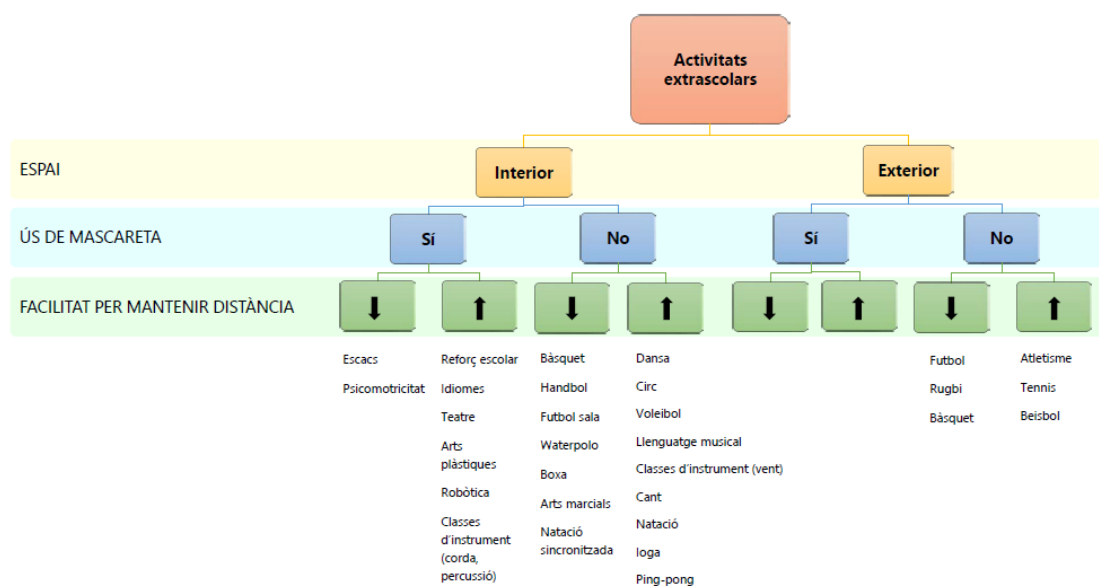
Activitats extraescolars

ESPAI

Interior

Exterior

ÚS DE MASCARETA

Sí

No

Sí

No

FACILITAT PER MANTENIR DISTÀNCIA

↓ ↑ ↓ ↑ ↓ ↑ ↓ ↑

Escacs
Psicomotricitat

Reforç escolar
Idiomes
Teatre
Arts plàstiques
Robòtica
Classes d'instrument (corda, percussió)

Bàsquet
Handbol
Futbol sala
Waterpolo
Boxa
Arts marcials
Natació sincronitzada

Dansa
Circ
Voleibol
Llenguatge musical
Classes d'instrument (vent)
Cant
Natació
Ioga
Ping-pong

Futbol
Rugbi
Bàsquet

Atletisme
Tennis
Beisbol